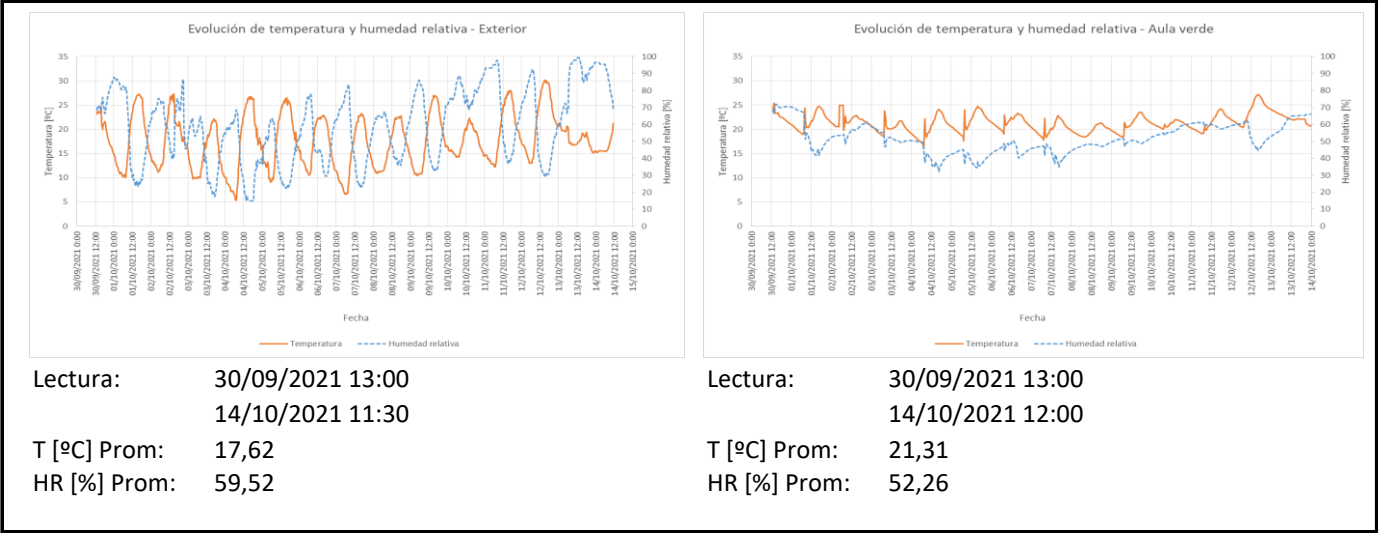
Evolución de temperatura y humedad relativa - Exterior

Temperatura [ºC]

35
30
25
20
15
10
5
0

Humedad relativa [%]

100
90
80
70
60
50
40
30
20
10
0

30/09/2021 0:00
30/09/2021 12:00
01/10/2021 0:00
01/10/2021 12:00
02/10/2021 0:00
02/10/2021 12:00
03/10/2021 0:00
03/10/2021 12:00
04/10/2021 0:00
04/10/2021 12:00
05/10/2021 0:00
05/10/2021 12:00
06/10/2021 0:00
06/10/2021 12:00
07/10/2021 0:00
07/10/2021 12:00
08/10/2021 0:00
08/10/2021 12:00
09/10/2021 0:00
09/10/2021 12:00
10/10/2021 0:00
10/10/2021 12:00
11/10/2021 0:00
11/10/2021 12:00
12/10/2021 0:00
12/10/2021 12:00
13/10/2021 0:00
13/10/2021 12:00
14/10/2021 0:00
14/10/2021 12:00
15/10/2021 0:00

Fecha

Temperatura
Humedad relativa

Lectura: 30/09/2021 13:00
14/10/2021 11:30
T [ºC] Prom: 17,62
HR [%] Prom: 59,52

Evolución de temperatura y humedad relativa - Aula verde

Temperatura [ºC]

35
30
25
20
15
10
5
0

Humedad relativa [%]

100
90
80
70
60
50
40
30
20
10
0

30/09/2021 0:00
30/09/2021 12:00
01/10/2021 0:00
01/10/2021 12:00
02/10/2021 0:00
02/10/2021 12:00
03/10/2021 0:00
03/10/2021 12:00
04/10/2021 0:00
04/10/2021 12:00
05/10/2021 0:00
05/10/2021 12:00
06/10/2021 0:00
06/10/2021 12:00
07/10/2021 0:00
07/10/2021 12:00
08/10/2021 0:00
08/10/2021 12:00
09/10/2021 0:00
09/10/2021 12:00
10/10/2021 0:00
10/10/2021 12:00
11/10/2021 0:00
11/10/2021 12:00
12/10/2021 0:00
12/10/2021 12:00
13/10/2021 0:00
13/10/2021 12:00
14/10/2021 0:00
14/10/2021 12:00

Fecha

Temperatura
Humedad relativa

Lectura: 30/09/2021 13:00
14/10/2021 12:00
T [ºC] Prom: 21,31
HR [%] Prom: 52,26